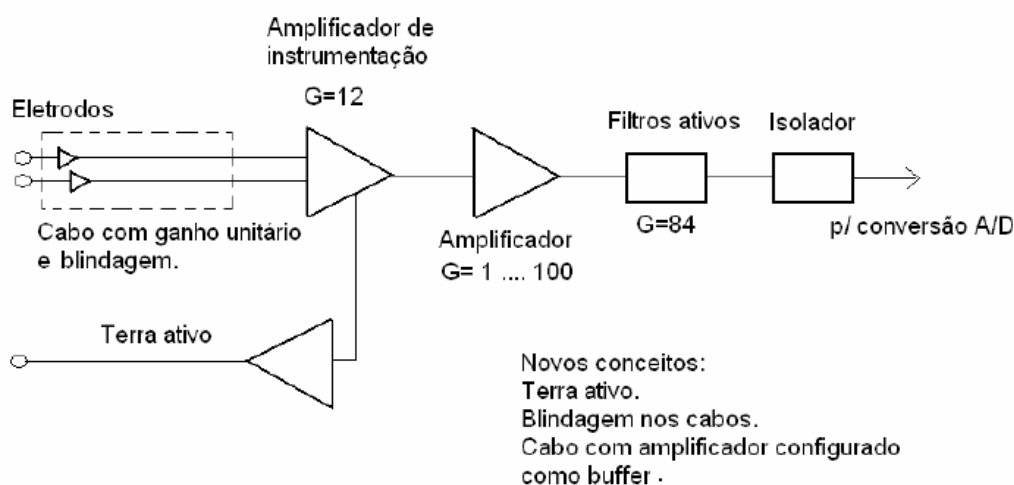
Amplificador de instrumentação

G=12

Eletrodos

Filtros ativos

Isolador

Cabo com ganho unitário e blindagem.

G=84

p/ conversão A/D

Amplificador

G= 1 .... 100

Terra ativo

Novos conceitos:
Terra ativo.
Blindagem nos cabos.
Cabo com amplificador configurado como buffer .